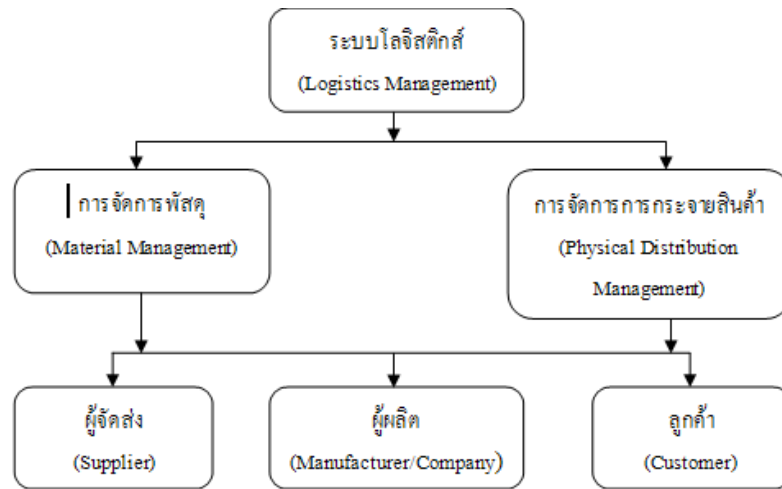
ระบบโลจิสติกส์
(Logistics Management)

การจัดการพัสดุ
(Material Management)

การจัดการการกระจายสินค้า
(Physical Distribution Management)

ผู้จัดส่ง
(Supplier)

ผู้ผลิต
(Manufacturer/Company)

ลูกค้า
(Customer)